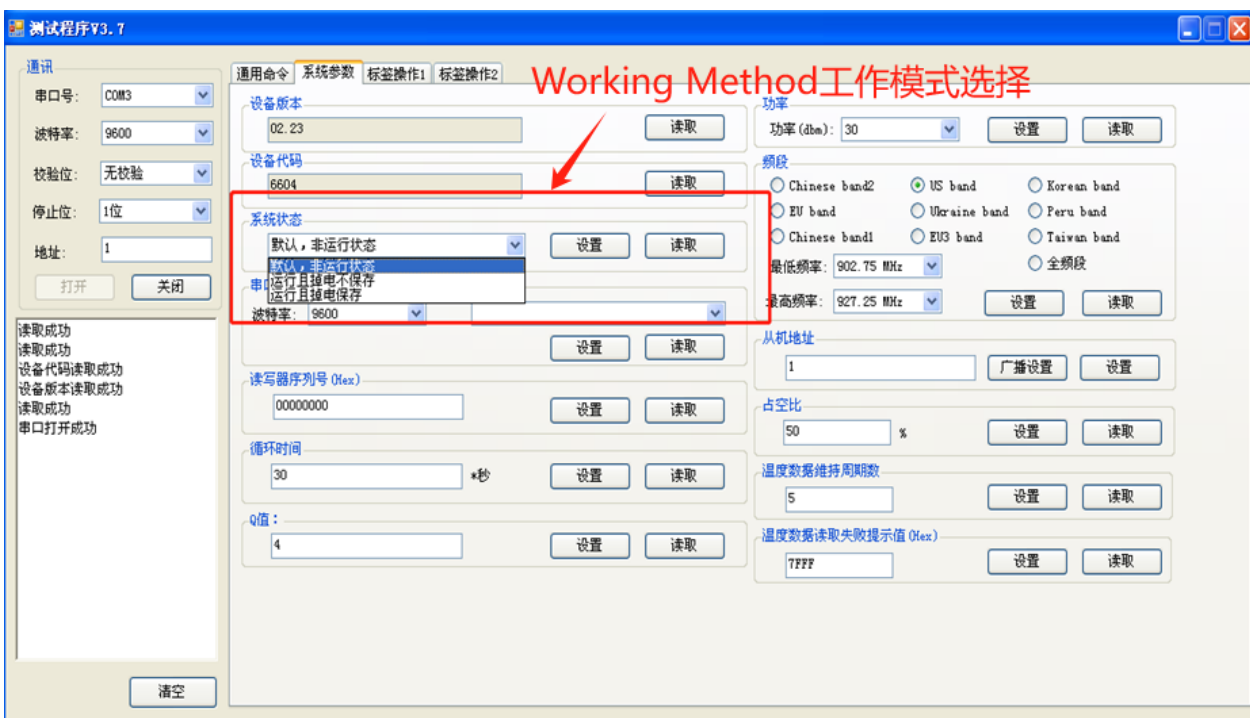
测试程序V3.7

通讯
串口号: COM3
波特率: 9600
校验位: 无校验
停止位: 1位
地址: 1
打开 关闭

读取成功
读取成功
设备代码读取成功
设备版本读取成功
读取成功
串口打开成功

清空

通用命令 系统参数 标签操作1 标签操作2

Working Method工作模式选择

设备版本
02.23
读取

设备代码
6604
读取

系统状态
默认，非运行状态
设置 读取
默认，非运行状态
运行且掉电不保存
运行且掉电保存

串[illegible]
波特率: 9600
设置 读取

读写器序列号 (Hex)
00000000
设置 读取

循环时间
30 *秒
设置 读取

Q值:
4
设置 读取

功率
功率(dbm): 30
设置 读取

频段
Chinese band2 US band Korean band
EU band Ukraine band Peru band
Chinese band1 EU3 band Taiwan band
最低频率: 902.75 MHz 全频段
最高频率: 927.25 MHz
设置 读取

从机地址
1
广播设置 设置

占空比
50 %
设置 读取

温度数据维持周期数
5
设置 读取

温度数据读取失败提示值 (Hex)
7FFF
设置 读取